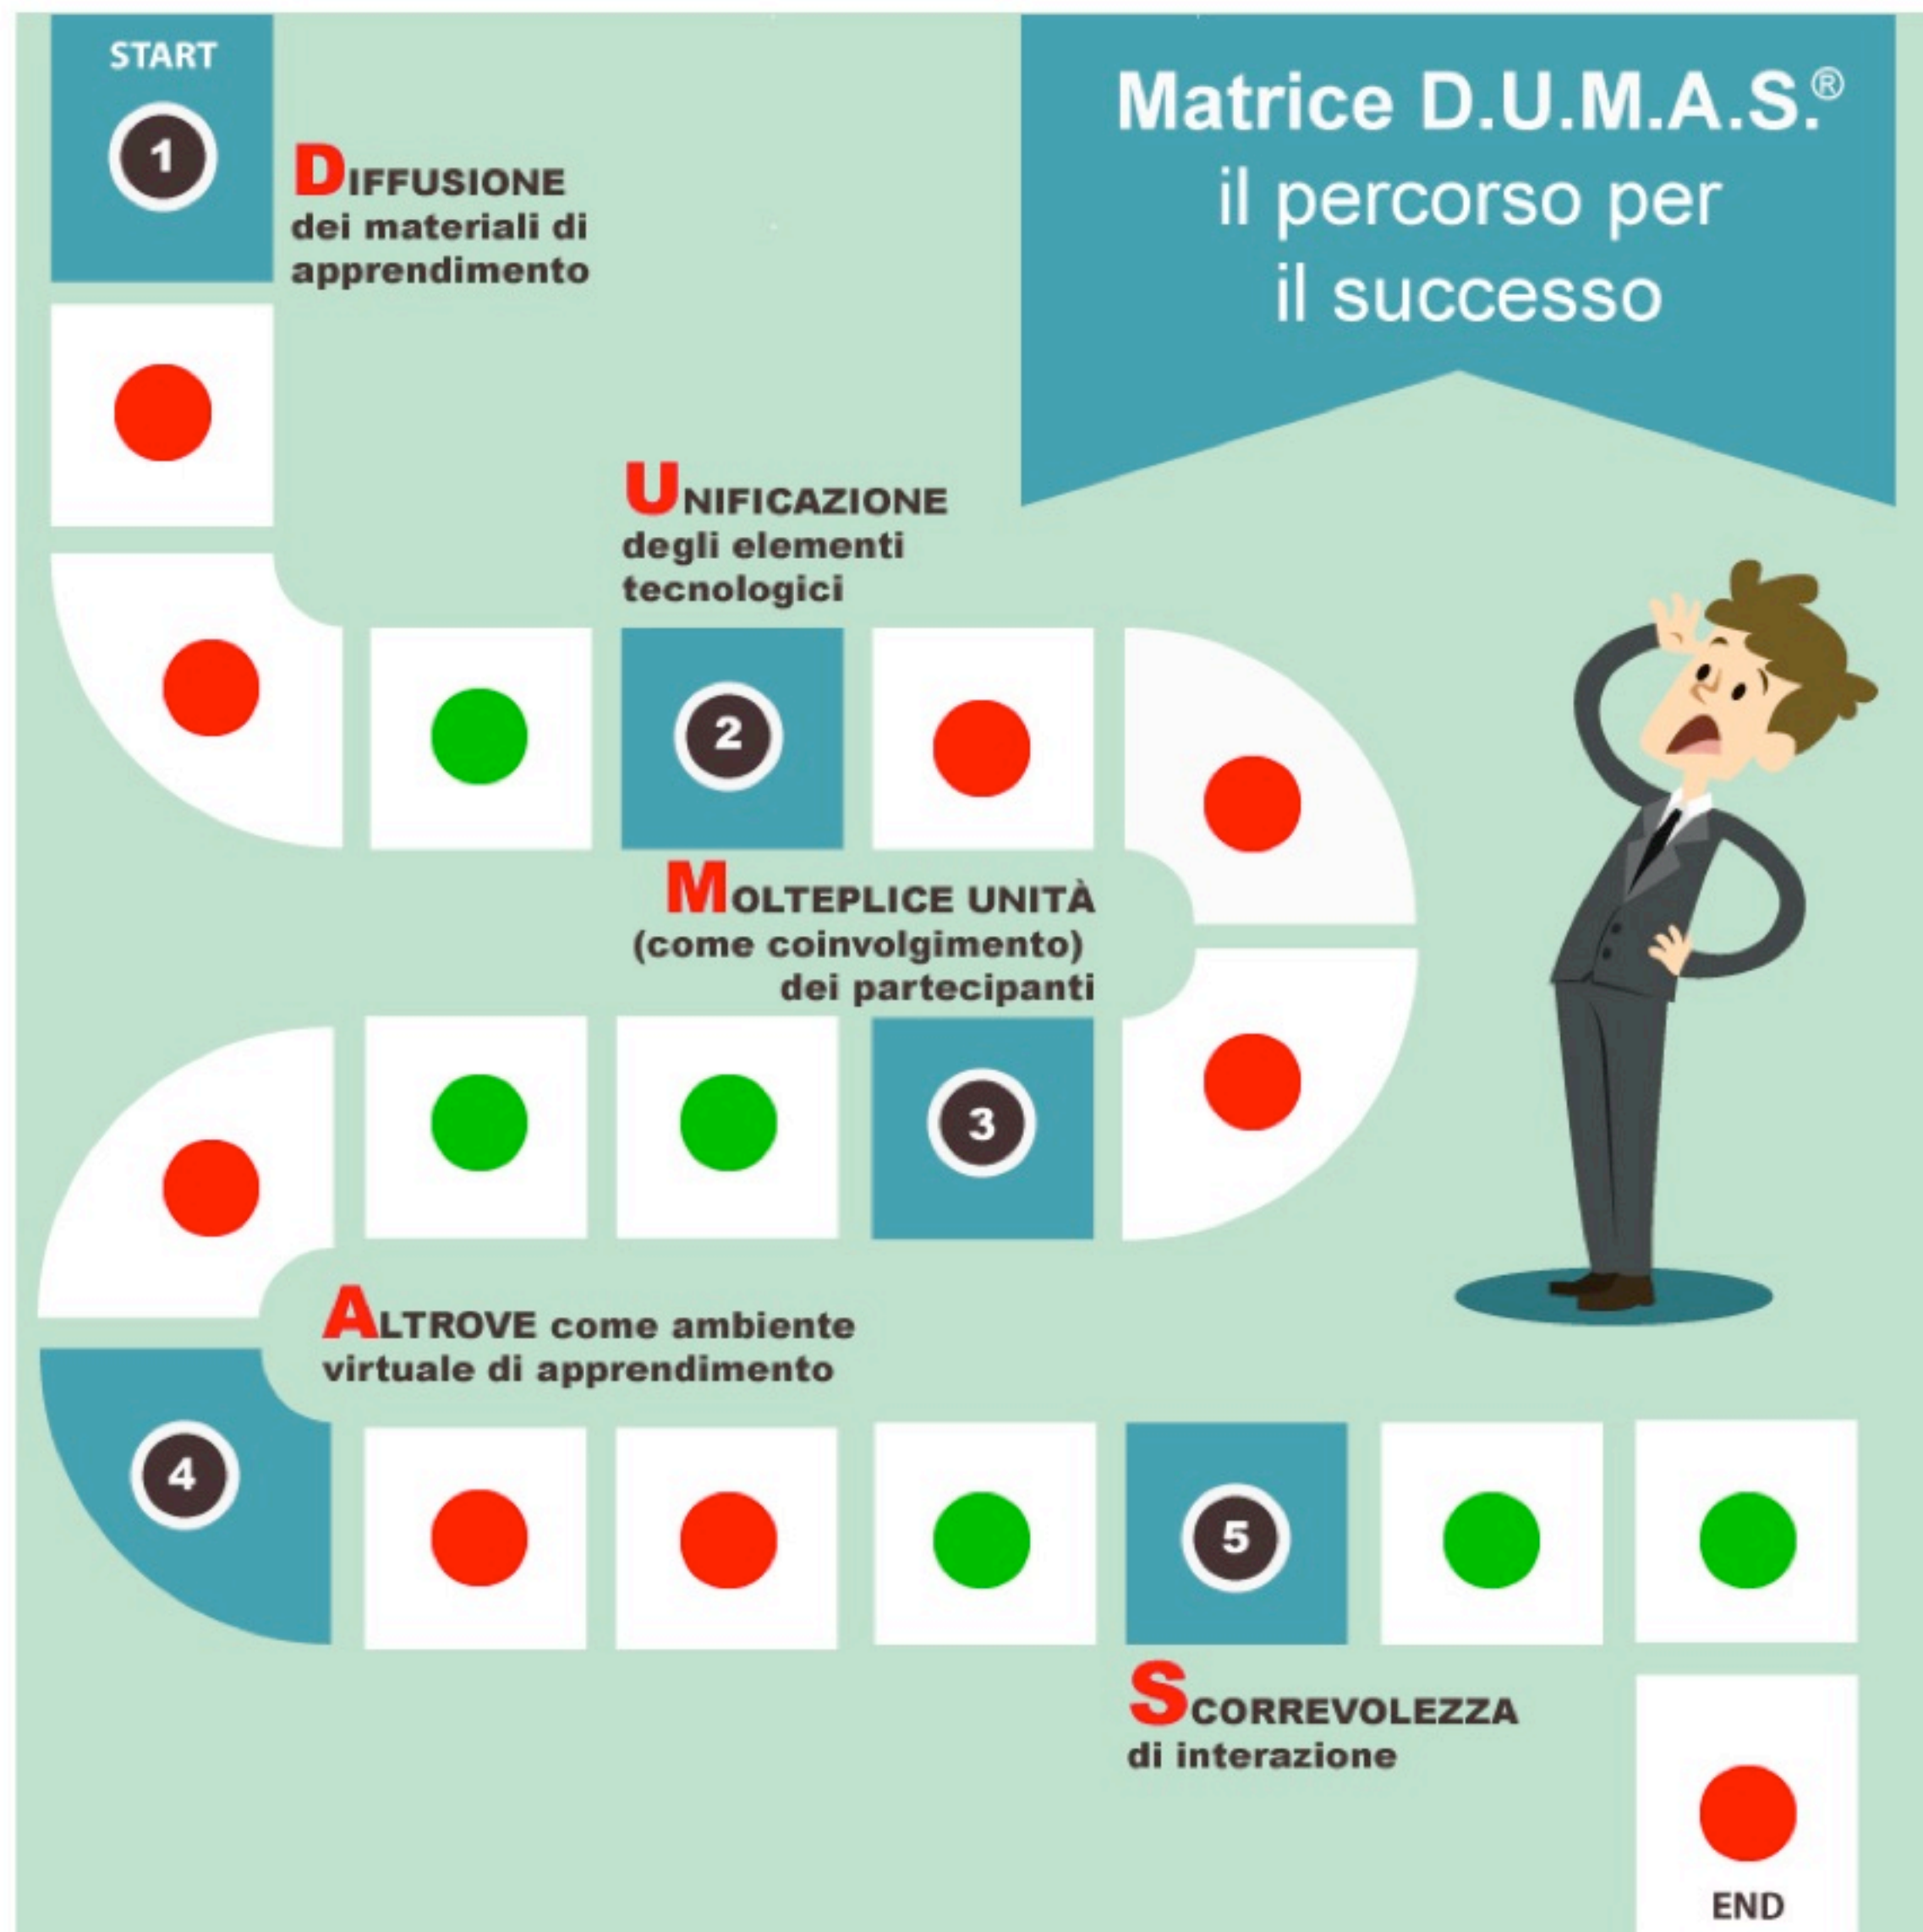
START

1

DIFFUSIONE dei materiali di apprendimento

Matrice D.U.M.A.S.®
il percorso per
il successo

UNIFICAZIONE degli elementi tecnologici

2

MOLTEPLICE UNITÀ (come coinvolgimento) dei partecipanti

3

ALTROVE come ambiente virtuale di apprendimento

4

5

SCORREVOLEZZA di interazione

END